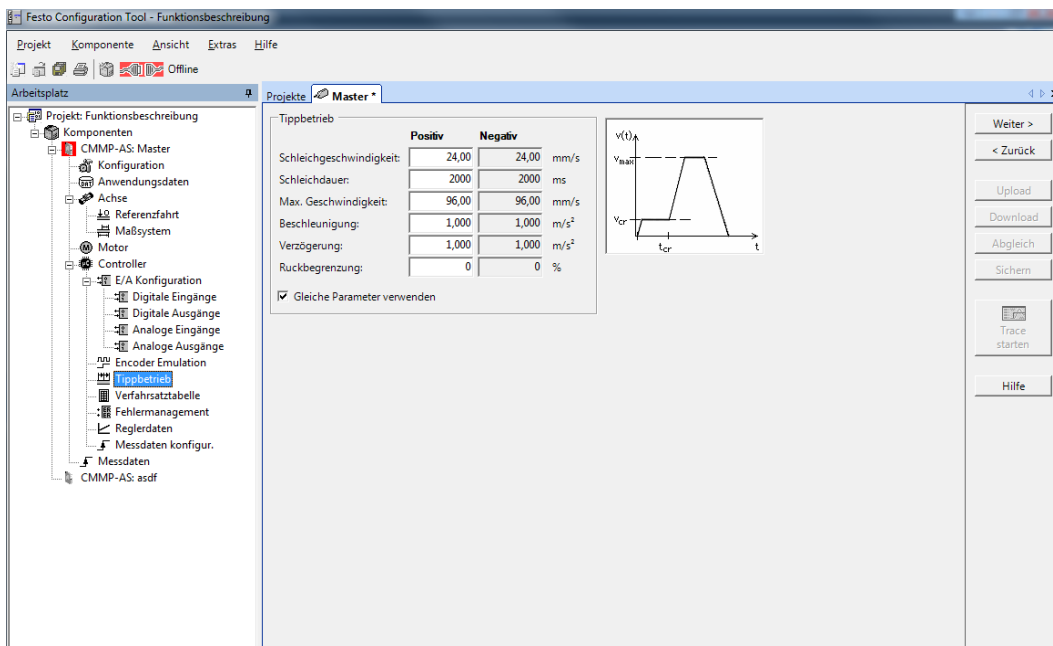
Festo Configuration Tool - Funktionsbeschreibung

Projekt Komponente Ansicht Extras Hilfe

Offline

Arbeitsplatz

Projekt: Funktionsbeschreibung
Komponenten
CMMP-AS: Master
Konfiguration
Anwendungsdaten
Achse
Referenzfahrt
Maßsystem
Motor
Controller
E/A Konfiguration
Digitale Eingänge
Digitale Ausgänge
Analoge Eingänge
Analoge Ausgänge
Encoder Emulation
Tippbetrieb
Verfahrsatztabelle
Fehlermanagement
Reglerdaten
Messdaten konfigur.
Messdaten
CMMP-AS: asdf

Projekte Master *

Tippbetrieb

| | Positiv | Negativ | |
|---|---|---|---|
| Schleichgeschwindigkeit: | 24,00 | 24,00 | mm/s |
| Schleichdauer: | 2000 | 2000 | ms |
| Max. Geschwindigkeit: | 96,00 | 96,00 | mm/s |
| Beschleunigung: | 1,000 | 1,000 | $m/s^2$ |
| Verzögerung: | 1,000 | 1,000 | $m/s^2$ |
| Ruckbegrenzung: | 0 | 0 | % |

Gleiche Parameter verwenden

v(t)
$v_{max}$
$v_{cr}$
$t_{cr}$
t

Weiter >
< Zurück
Upload
Download
Abgleich
Sichern
Trace starten
Hilfe